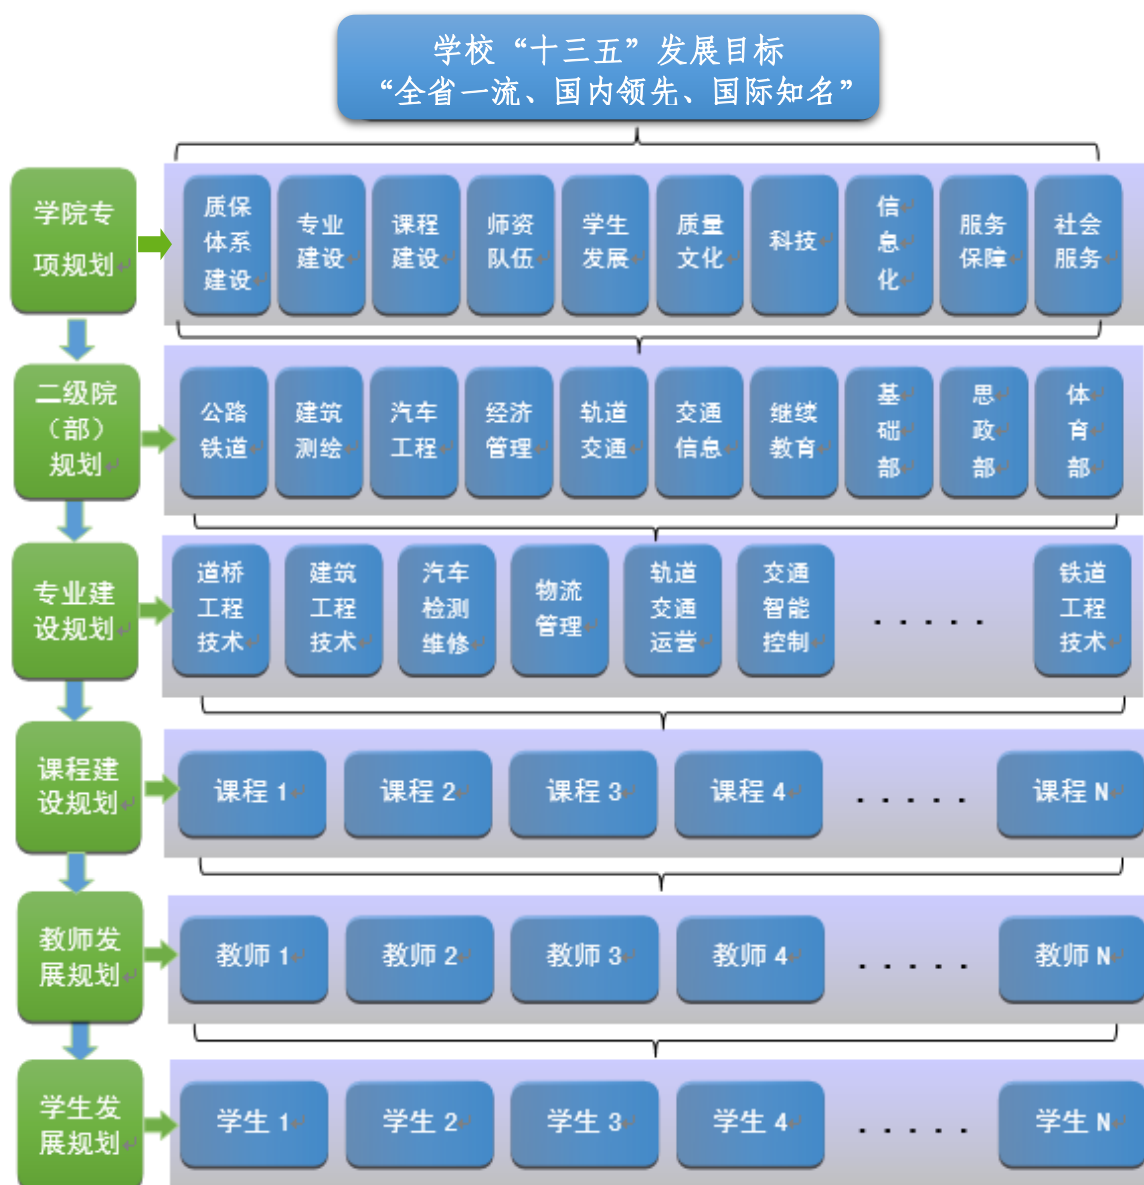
学校“十三五”发展目标
“全省一流、国内领先、国际知名”

学院专项规划

质保体系建设
专业建设
课程建设
师资队伍
学生发展
质量文化
科技
信息化
服务保障
社会服务

二级院（部）规划

公路铁道
建筑测绘
汽车工程
经济管理
轨道交通
交通信息
继续教育
基础部
思政部
体育部

专业建设规划

道桥工程技术
建筑工程技术
汽车检测维修
物流管理
轨道交通运营
交通智能控制
. . . . . .
铁道工程技术

课程建设规划

课程 1
课程 2
课程 3
课程 4
. . . . . .
课程 N

教师发展规划

教师 1
教师 2
教师 3
教师 4
. . . . . .
教师 N

学生发展规划

学生 1
学生 2
学生 3
学生 4
. . . . . .
学生 N